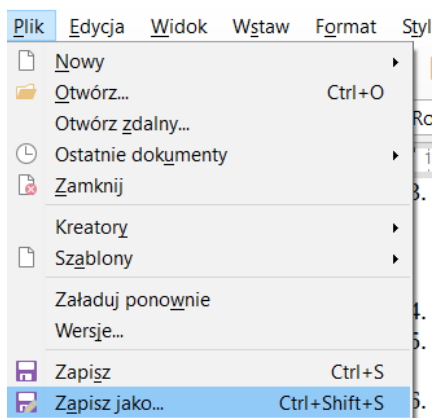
Plik Edycja Widok Wstaw Format Styl

Nowy
Otwórz... Ctrl+O
Otwórz zdalny...
Ostatnie dokumenty
Zamknij

Kreatory
Szablony

Załaduj ponownie
Wersje...

Zapisz Ctrl+S
Zapisz jako... Ctrl+Shift+S

Ro
3.
4.
5.
6.